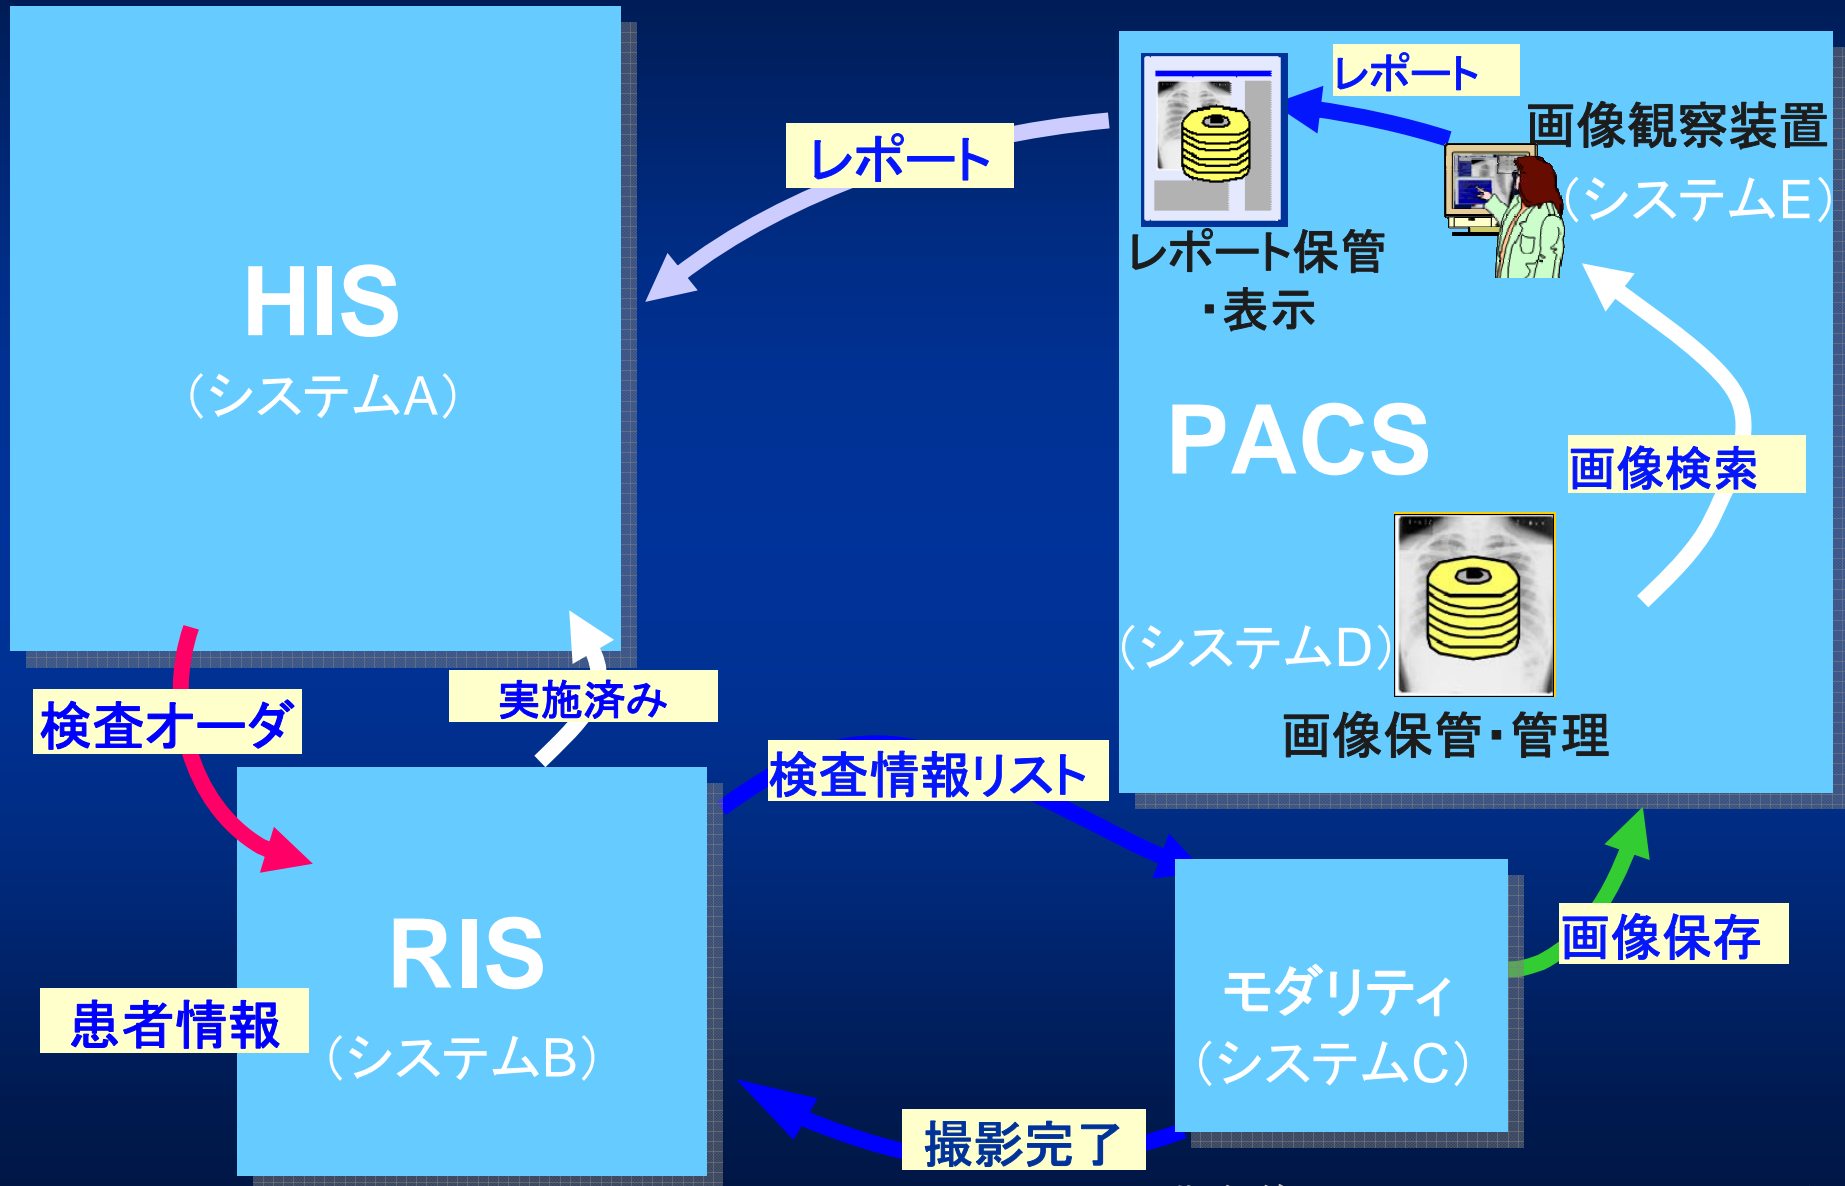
HIS
(システムA)

レポート

レポート

画像観察装置
(システムE)

レポート保管
・表示

PACS

画像検索

(システムD)

画像保管・管理

検査オーダ

実施済み

検査情報リスト

RIS
(システムB)

患者情報

モダリティ
(システムC)

画像保存

撮影完了